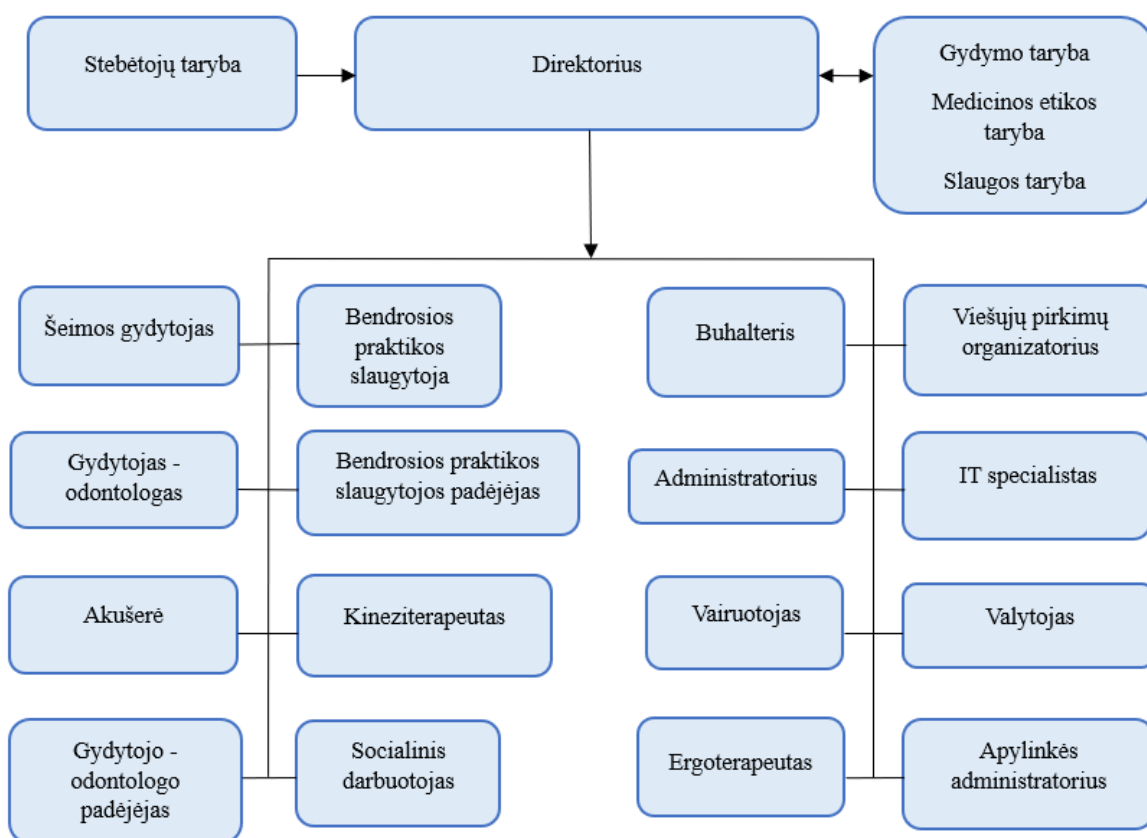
Stebėtojų taryba

Direktorius

Gydymo taryba

Medicinos etikos taryba

Slaugos taryba

Šeimos gydytojas

Bendrosios praktikos slaugytoja

Buhalteris

Viešųjų pirkimų organizatorius

Gydytojas - odontologas

Bendrosios praktikos slaugytojos padėjėjas

Administratorius

IT specialistas

Akušerė

Kineziterapeutas

Vairuotojas

Valytojas

Gydytojo - odontologo padėjėjas

Socialinis darbuotojas

Ergoterapeutas

Apylinkės administratorius